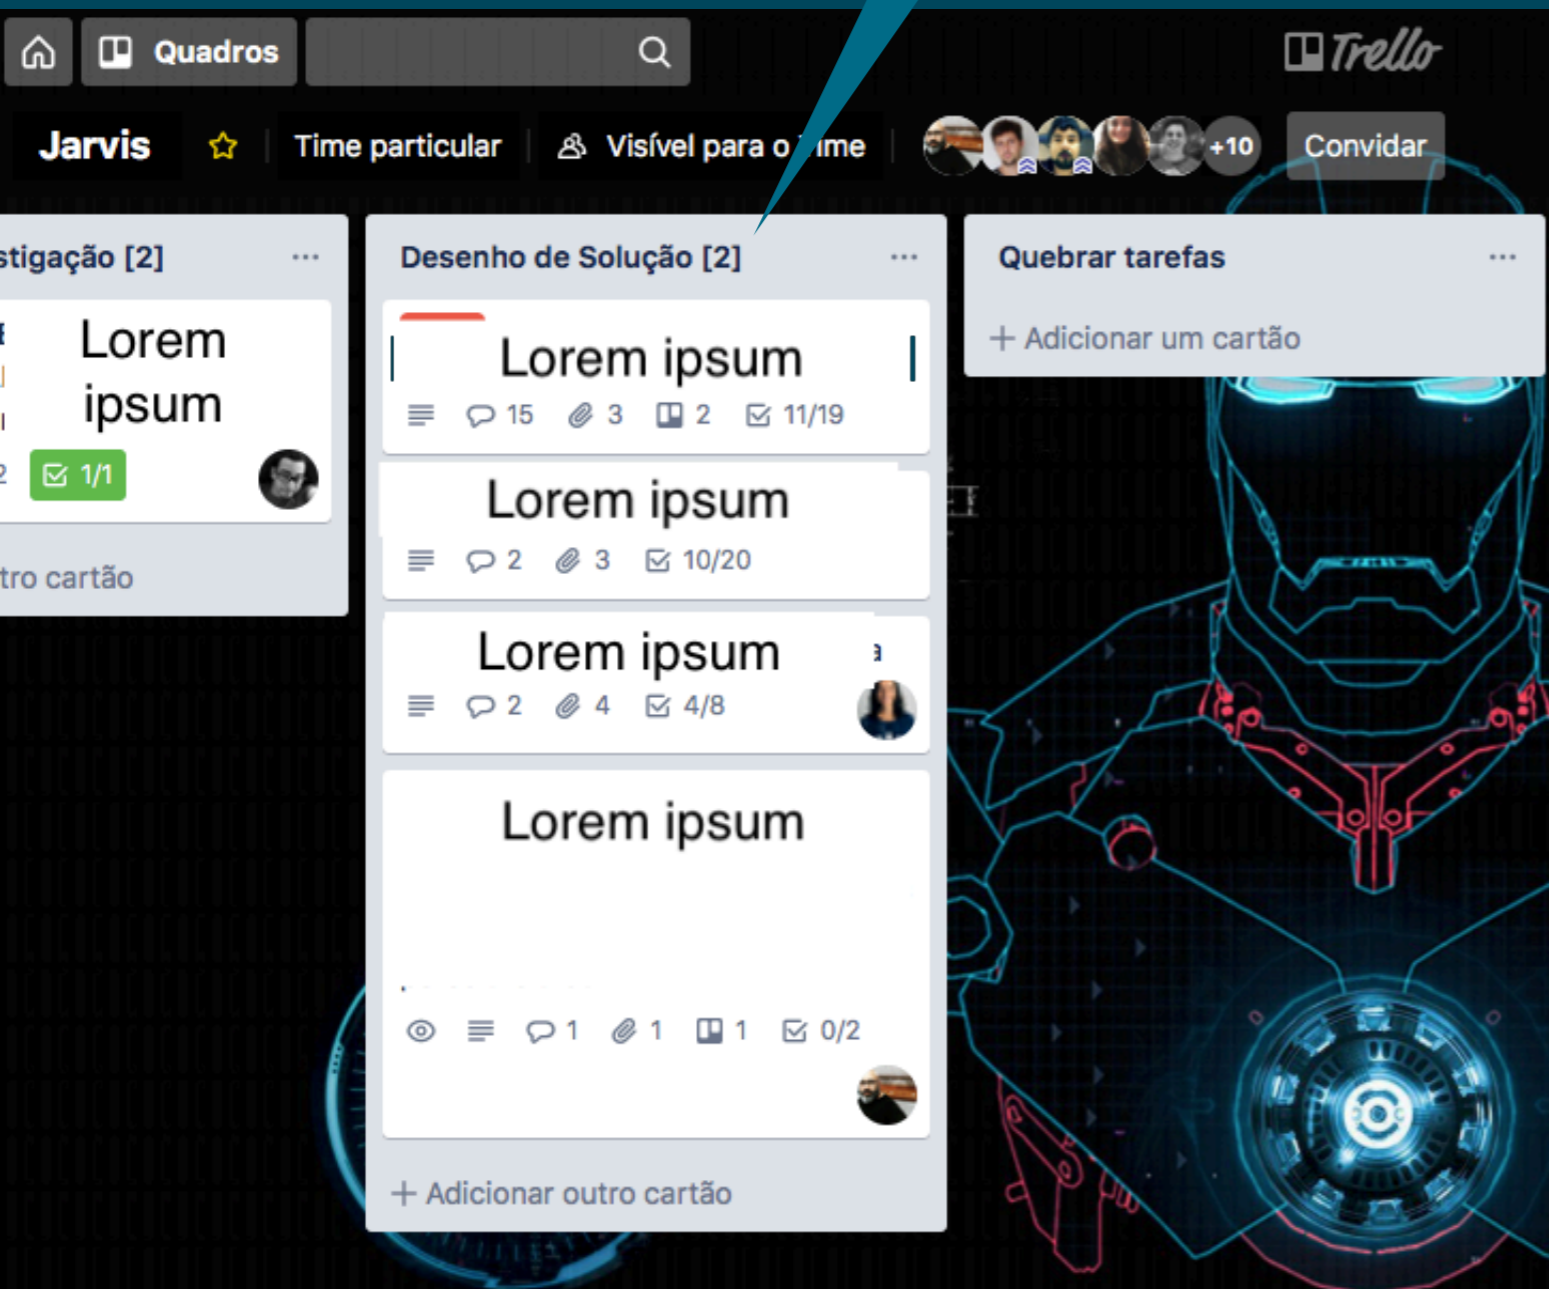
Quadros

Trello

Jarvis

Time particular

Visível para o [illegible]ime

+10

Convidar

stigação [2]

...

Lorem ipsum

1/1

tro cartão

Desenho de Solução [2]

...

Lorem ipsum

15 3 2 11/19

Lorem ipsum

2 3 10/20

Lorem ipsum

2 4 4/8

Lorem ipsum

1 1 1 0/2

+ Adicionar outro cartão

Quebrar tarefas

...

+ Adicionar um cartão